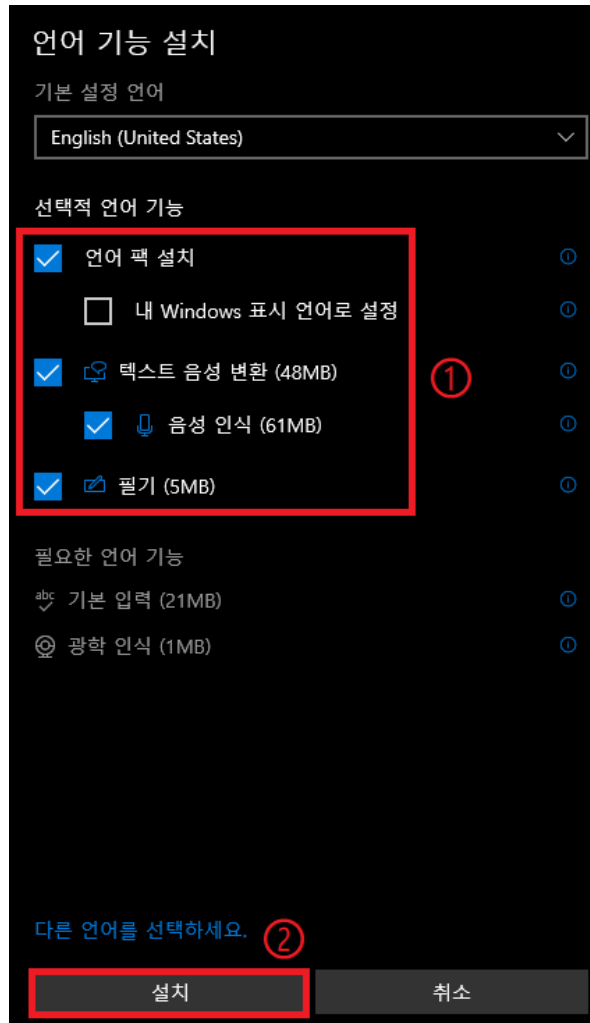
언어 기능 설치

기본 설정 언어

English (United States)

선택적 언어 기능

언어 팩 설치

내 Windows 표시 언어로 설정

텍스트 음성 변환 (48MB)

①

음성 인식 (61MB)

필기 (5MB)

필요한 언어 기능

abc 기본 입력 (21MB)

광학 인식 (1MB)

다른 언어를 선택하세요.

②

설치

취소